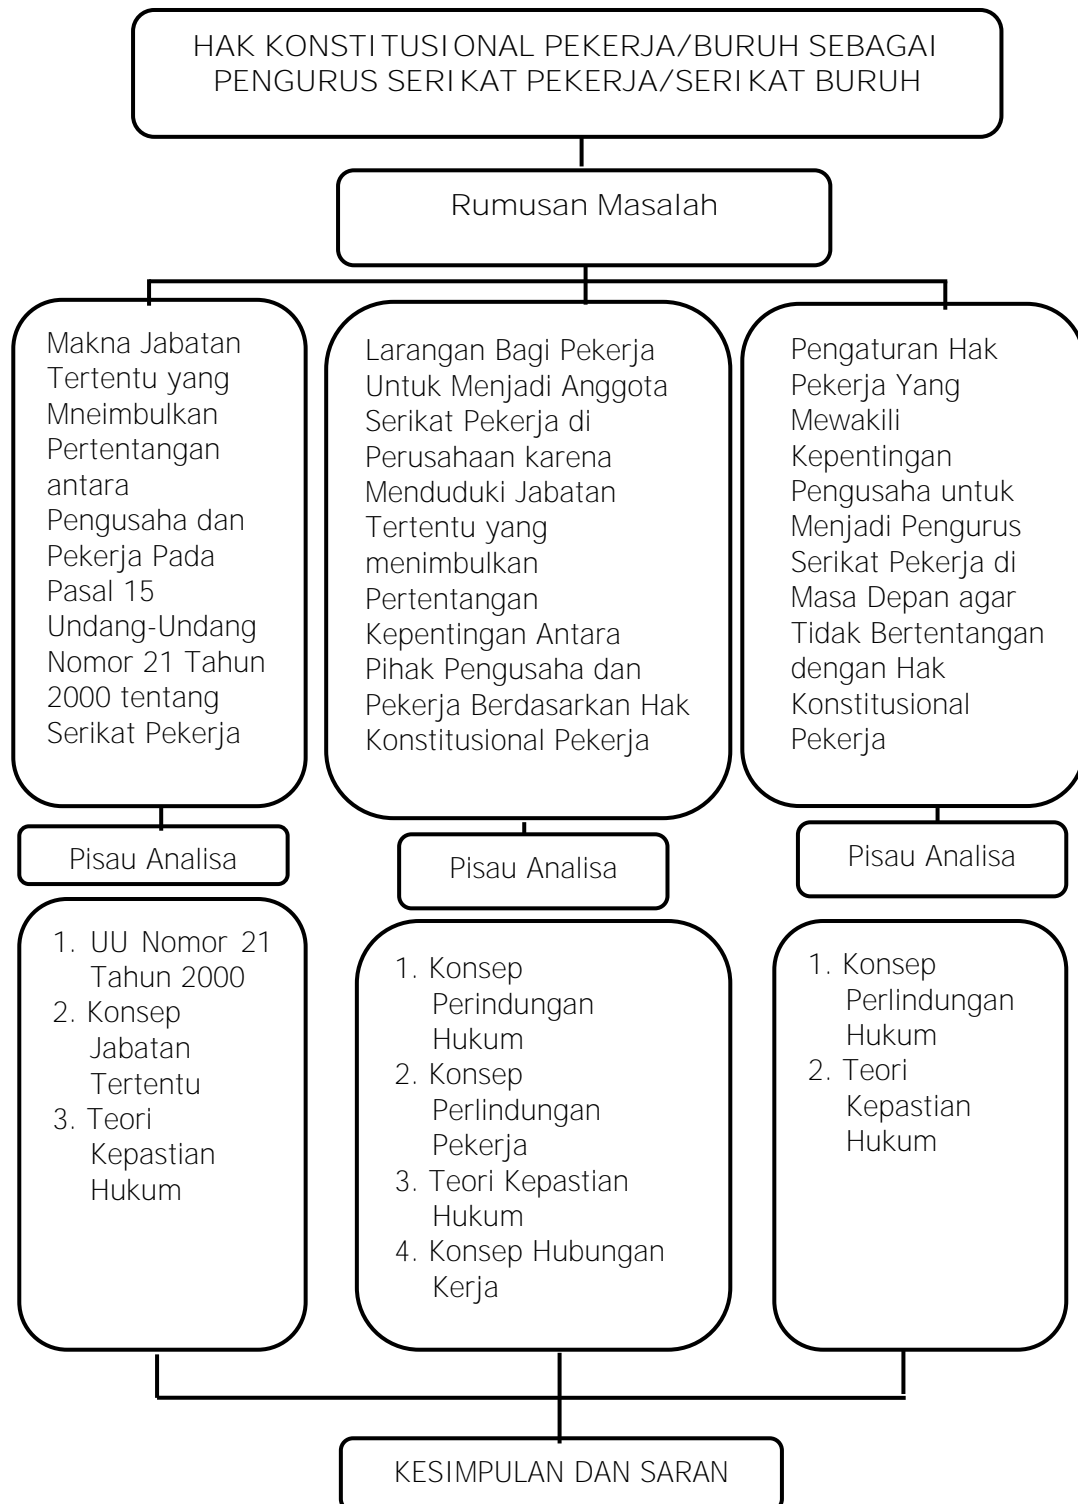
HAK KONSTITUSIONAL PEKERJA/BURUH SEBAGAI PENGURUS SERIKAT PEKERJA/SERIKAT BURUH

Rumusan Masalah

Makna Jabatan Tertentu yang Mneimbulkan Pertentangan antara Pengusaha dan Pekerja Pada Pasal 15 Undang-Undang Nomor 21 Tahun 2000 tentang Serikat Pekerja

Pisau Analisa

1. UU Nomor 21 Tahun 2000
2. Konsep Jabatan Tertentu
3. Teori Kepastian Hukum

Larangan Bagi Pekerja Untuk Menjadi Anggota Serikat Pekerja di Perusahaan karena Menduduki Jabatan Tertentu yang menimbulkan Pertentangan Kepentingan Antara Pihak Pengusaha dan Pekerja Berdasarkan Hak Konstitusional Pekerja

Pisau Analisa

1. Konsep Perindungan Hukum
2. Konsep Perlindungan Pekerja
3. Teori Kepastian Hukum
4. Konsep Hubungan Kerja

Pengaturan Hak Pekerja Yang Mewakili Kepentingan Pengusaha untuk Menjadi Pengurus Serikat Pekerja di Masa Depan agar Tidak Bertentangan dengan Hak Konstitusional Pekerja

Pisau Analisa

1. Konsep Perlindungan Hukum
2. Teori Kepastian Hukum

KESIMPULAN DAN SARAN